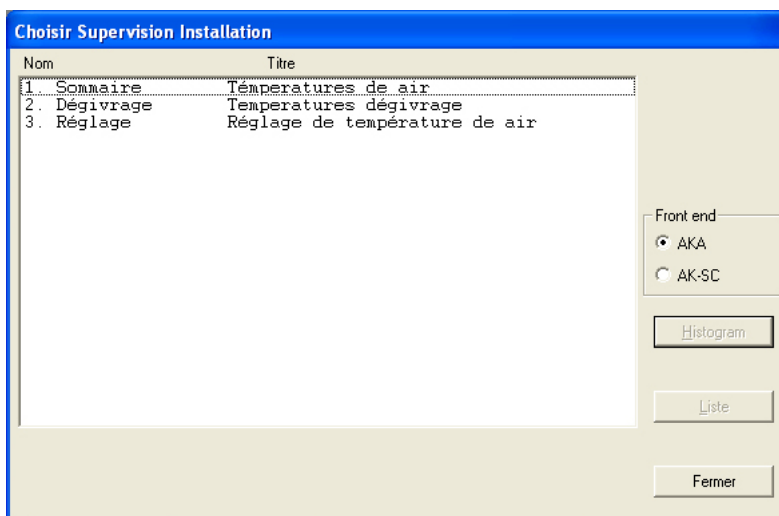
Choisir Supervision Installation

| Nom | Titre |
|---|---|
| 1. Sommaire | Témperatures de air |
| 2. Dégivrage | Temperatures dégivrage |
| 3. Réglage | Réglage de température de air |

Front end
AKA
AK-SC

Histogram

Liste

Fermer